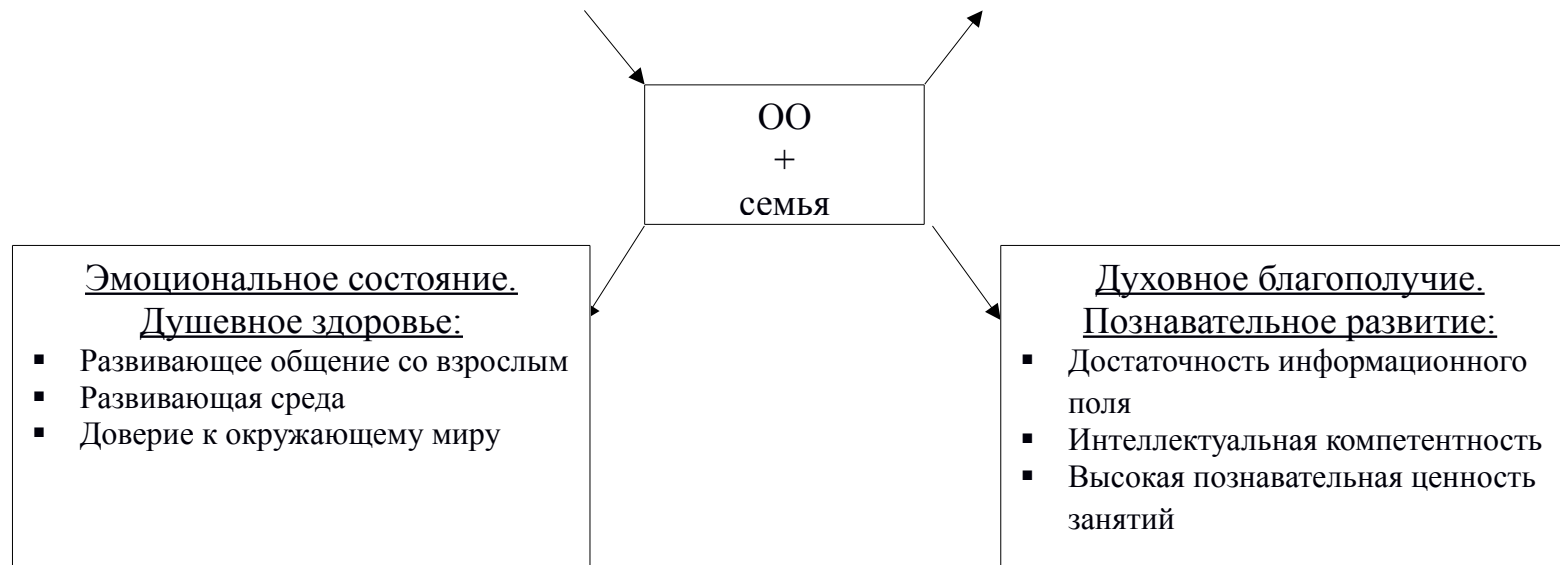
ОО
+
семья

Эмоциональное состояние. Душевное здоровье:

- Развивающее общение со взрослым
- Развивающая среда
- Доверие к окружающему миру

Духовное благополучие. Познавательное развитие:

- Достаточность информационного поля
- Интеллектуальная компетентность
- Высокая познавательная ценность занятий